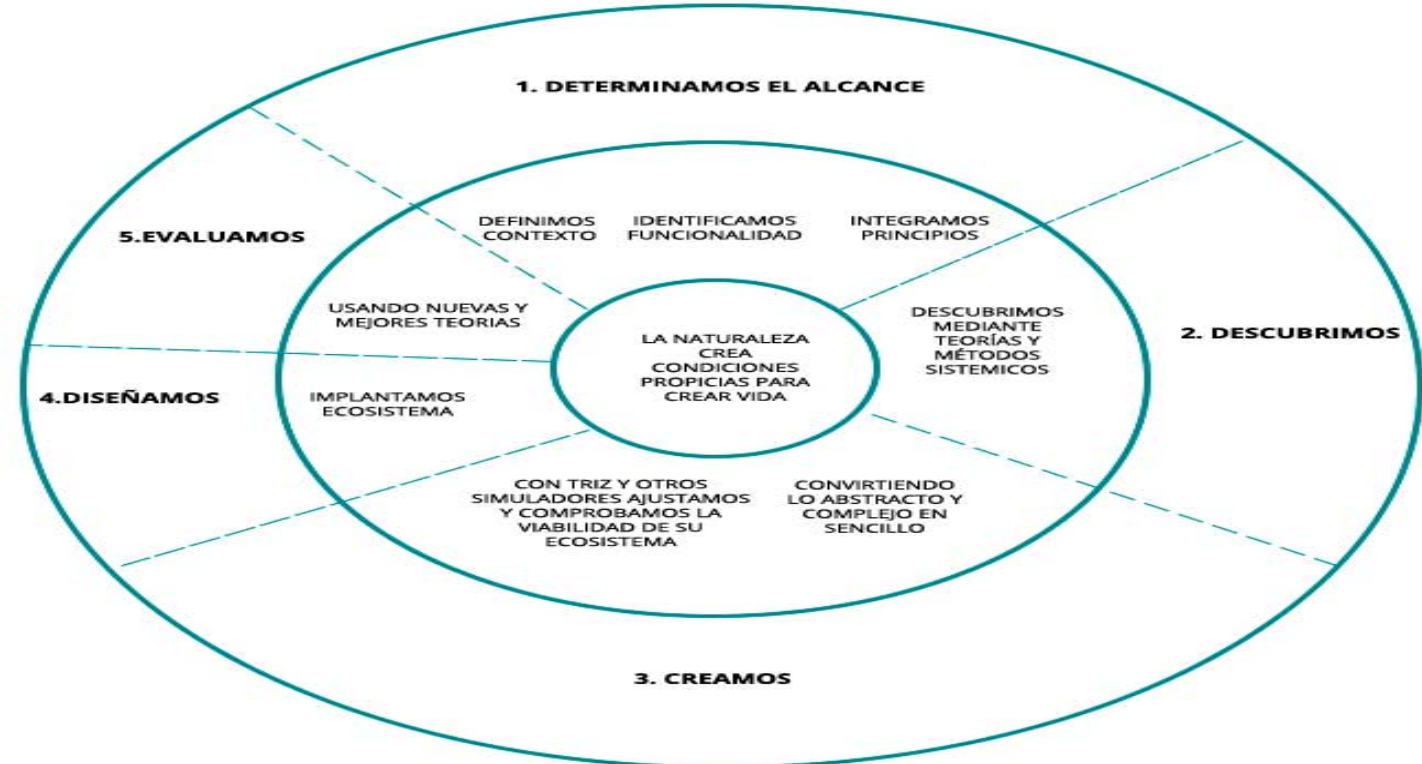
1. DETERMINAMOS EL ALCANCE

5.EVALUAMOS

DEFINIMOS CONTEXTO

IDENTIFICAMOS FUNCIONALIDAD

INTEGRAMOS PRINCIPIOS

USANDO NUEVAS Y MEJORES TEORIAS

LA NATURALEZA CREA CONDICIONES PROPICIAS PARA CREAR VIDA

DESCUBRIMOS MEDIANTE TEORÍAS Y MÉTODOS SISTEMICOS

2. DESCUBRIMOS

4.DISEÑAMOS

IMPLANTAMOS ECOSISTEMA

CON TRIZ Y OTROS SIMULADORES AJUSTAMOS Y COMPROBAMOS LA VIABILIDAD DE SU ECOSISTEMA

CONVIRTIENDO LO ABSTRACTO Y COMPLEJO EN SENCILLO

3. CREAMOS